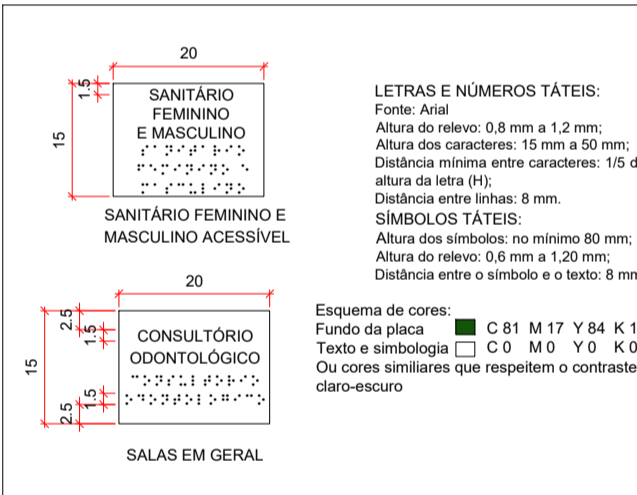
20

1,5

15

SANITÁRIO FEMININO E MASCULINO

SANITÁRIO FEMININO E MASCULINO ACESSÍVEL

20

2,5

1,5

15

CONSULTÓRIO ODONTOLÓGICO

1,5

2,5

SALAS EM GERAL

LETRAS E NÚMEROS TÁTEIS:
Fonte: Arial
Altura do relevo: 0,8 mm a 1,2 mm;
Altura dos caracteres: 15 mm a 50 mm;
Distância mínima entre caracteres: 1/5 d
altura da letra (H);
Distância entre linhas: 8 mm.
SÍMBOLOS TÁTEIS:
Altura dos símbolos: no mínimo 80 mm;
Altura do relevo: 0,6 mm a 1,20 mm;
Distância entre o símbolo e o texto: 8 mm

Esquema de cores:
Fundo da placa C 81 M 17 Y 84 K 1
Texto e simbologia C 0 M 0 Y 0 K 0
Ou cores similiares que respeitem o contraste
claro-escuro